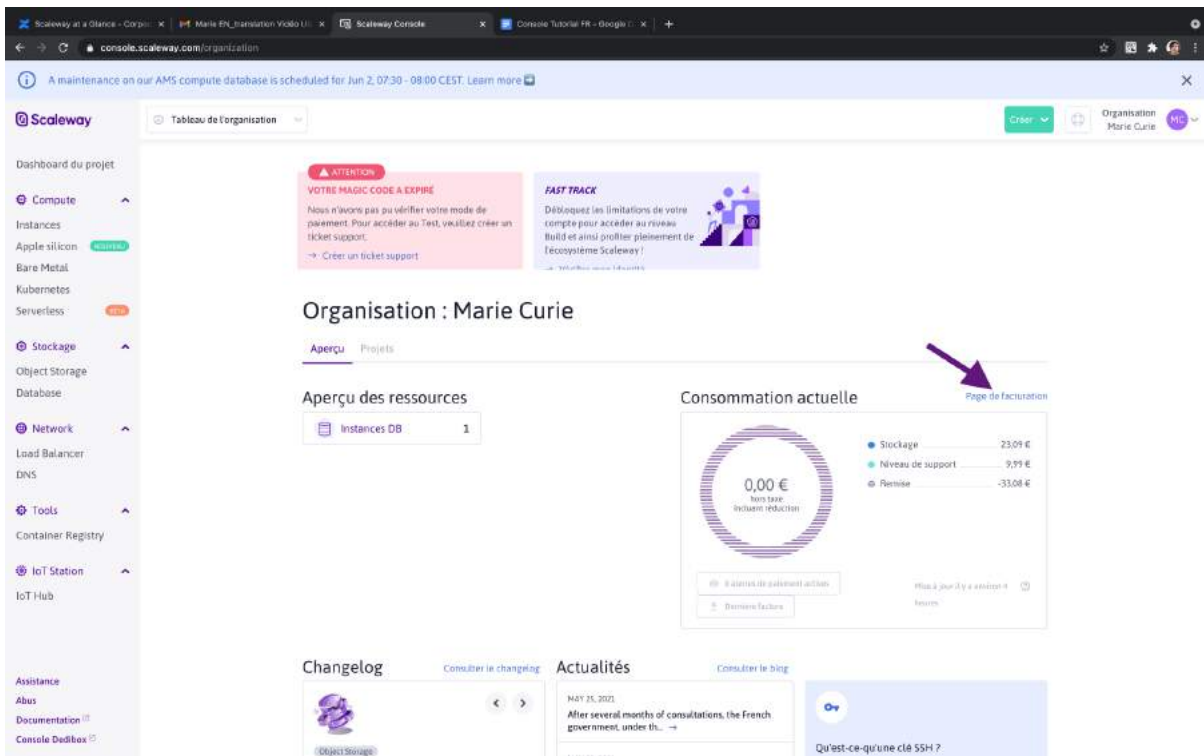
Scaleway at a Glance - Corpo | Marie EN_translation Vidéo | Scaleway Console | Console Tutorial FR - Google | +

console.scaleway.com/organization

A maintenance on our AMS compute database is scheduled for Jun 2, 07:30 - 08:00 CEST. Learn more

Scaleway

Tableau de l'organisation

Créer

Organisation Marie Curie MC

Dashboard du projet

Compute
Instances
Apple silicon NOUVEAU
Bare Metal
Kubernetes
Serverless BETA

Stockage
Object Storage
Database

Network
Load Balancer
DNS

Tools
Container Registry

IoT Station
IoT Hub

Assistance
Abus
Documentation
Console Dedibox

ATTENTION
VOTRE MAGIC CODE A EXPIRÉ
Nous n'avons pas pu vérifier votre mode de paiement. Pour accéder au Test, veuillez créer un ticket support.
→ Créer un ticket support

FAST TRACK
Débloquez les limitations de votre compte pour accéder au niveau Build et ainsi profiter pleinement de l'écosystème Scaleway !
→ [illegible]

Organisation : Marie Curie

Aperçu Projets

Aperçu des ressources

Instances DB 1

Consommation actuelle

Page de facturation

0,00 €
hors taxe
incluant réduction

Stockage 23,09 €
Niveau de support 9,99 €
Remise -33,08 €

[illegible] alertes de paiement actives
Dernière facture

Mise à jour il y a environ 4 heures

Changelog
Consulter le changelog

Object Storage

Actualités
Consulter le blog

MAY 25, 2021
After several months of consultations, the French government, under th... →

Qu'est-ce-qu'une clé SSH ?